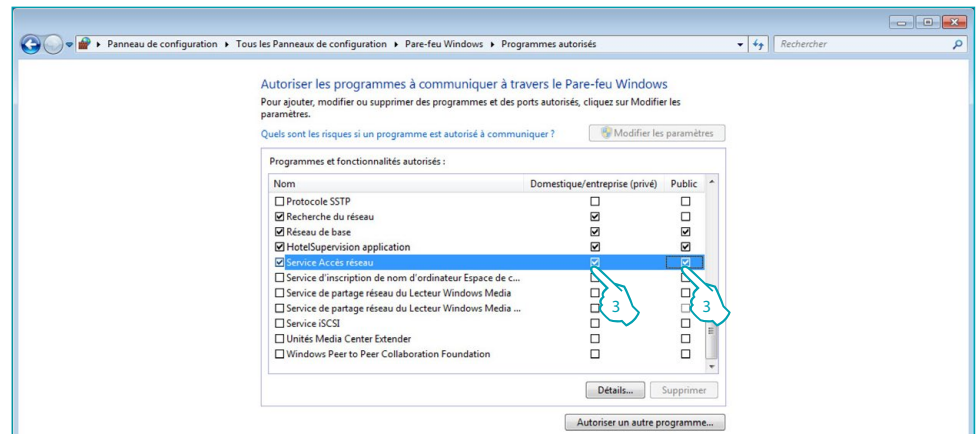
Panneau de configuration ▸ Tous les Panneaux de configuration ▸ Pare-feu Windows ▸ Programmes autorisés

Rechercher

Autoriser les programmes à communiquer à travers le Pare-feu Windows

Pour ajouter, modifier ou supprimer des programmes et des ports autorisés, cliquez sur Modifier les paramètres.

Quels sont les risques si un programme est autorisé à communiquer ?

Modifier les paramètres

Programmes et fonctionnalités autorisés :

| Nom | Domestique/entreprise (privé) | Public |
|---|---|---|
| ☐ Protocole SSTP | ☐ | ☐ |
| ☑ Recherche du réseau | ☑ | ☐ |
| ☑ Réseau de base | ☑ | ☑ |
| ☑ HotelSupervision application | ☑ | ☑ |
| ☑ Service Accès réseau | ☑ | ☑ |
| ☐ Service d'inscription de nom d'ordinateur Espace de c... | ☐ | ☐ |
| ☐ Service de partage réseau du Lecteur Windows Media | ☐ | ☐ |
| ☐ Service de partage réseau du Lecteur Windows Media ... | ☐ | ☐ |
| ☐ Service iSCSI | ☐ | ☐ |
| ☐ Unités Media Center Extender | ☐ | ☐ |
| ☐ Windows Peer to Peer Collaboration Foundation | ☐ | ☐ |

3 3

Détails... Supprimer

Autoriser un autre programme...